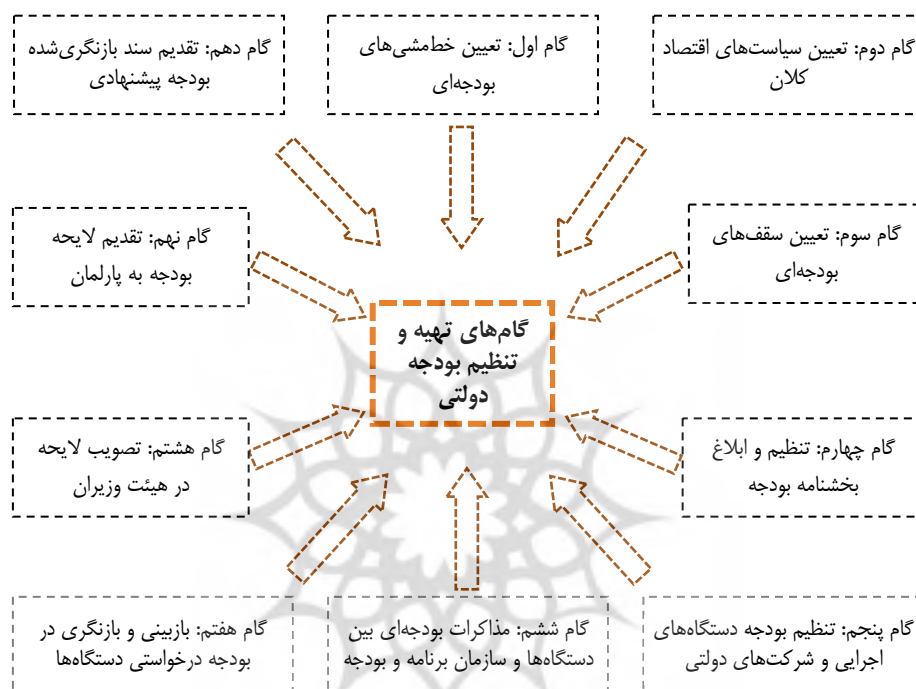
گام دوم: تعیین سیاست‌های اقتصاد کلان

گام اول: تعیین خط‌مشی‌های بودجه‌ای

گام دهم: تقدیم سند بازنگری‌شده بودجه پیشنهادی

گام سوم: تعیین سقف‌های بودجه‌ای

گام نهم: تقدیم لایحه بودجه به پارلمان

گام‌های تهیه و تنظیم بودجه دولتی

گام چهارم: تنظیم و ابلاغ بخشنامه بودجه

گام هشتم: تصویب لایحه در هیئت وزیران

گام پنجم: تنظیم بودجه دستگاه‌های اجرایی و شرکت‌های دولتی

گام ششم: مذاکرات بودجه‌ای بین دستگاه‌ها و سازمان برنامه و بودجه

گام هفتم: بازبینی و بازنگری در بودجه درخواستی دستگاه‌ها